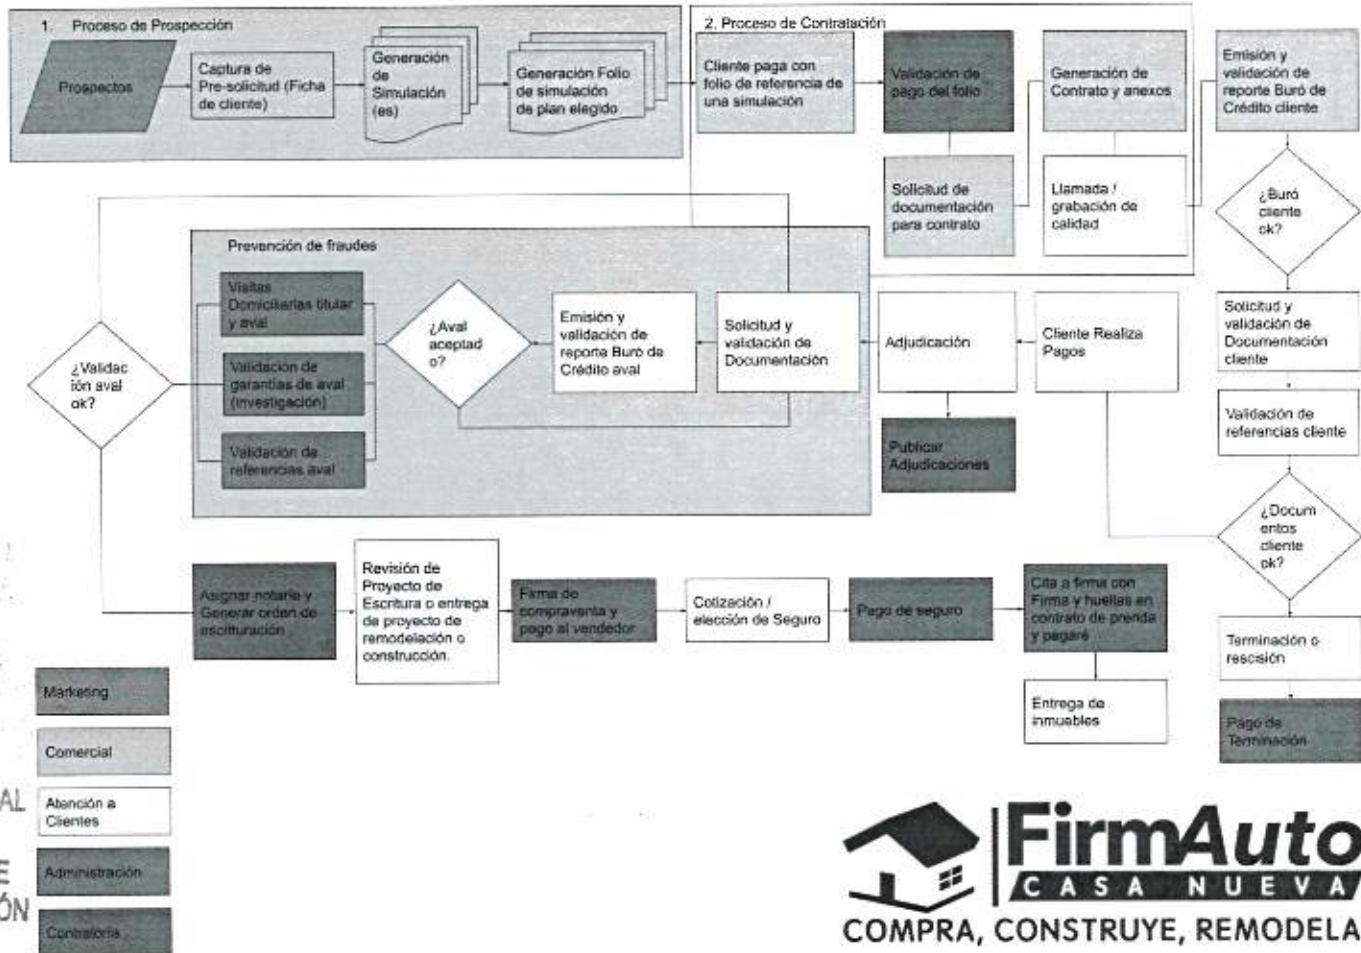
1. Proceso de Prospección

Prospectos

Captura de Pre-solicitud (Ficha de cliente)

Generación de Simulación (es)

Generación Folio de simulación de plan elegido

2. Proceso de Contratación

Cliente paga con folio de referencia de una simulación

Validación de pago del folio

Generación de Contrato y anexos

Emisión y validación de reporte Buró de Crédito cliente

Solicitud de documentación para contrato

Llamada / grabación de calidad

¿Buró cliente ok?

Prevención de fraudes

Visitas Domiciliarias titular y aval

Validación de garantías de aval (investigación)

Validación de referencias aval

¿Aval aceptad o?

Emisión y validación de reporte Buró de Crédito aval

Solicitud y validación de Documentación

Adjudicación

Cliente Realiza Pagos

Solicitud y validación de Documentación cliente

¿Validac ión aval ok?

Publicar Adjudicaciones

Validación de referencias cliente

¿Docum entos cliente ok?

Asignar notario y Generar orden de escrituración

Revisión de Proyecto de Escritura o entrega de proyecto de remodelación o construcción.

Firma de compraventa y pago al vendedor

Cotización / elección de Seguro

Pago de seguro

Cita a firma con Firma y huellas en contrato de prenda y pagaré

Terminación o rescisión

Entrega de inmuebles

Pago de Terminación

Marketing

Comercial

Atención a Clientes

Administración

Contraloría

AL

E

ÓN

FirmAuto

CASA NUEVA

COMPRA, CONSTRUYE, REMODELA